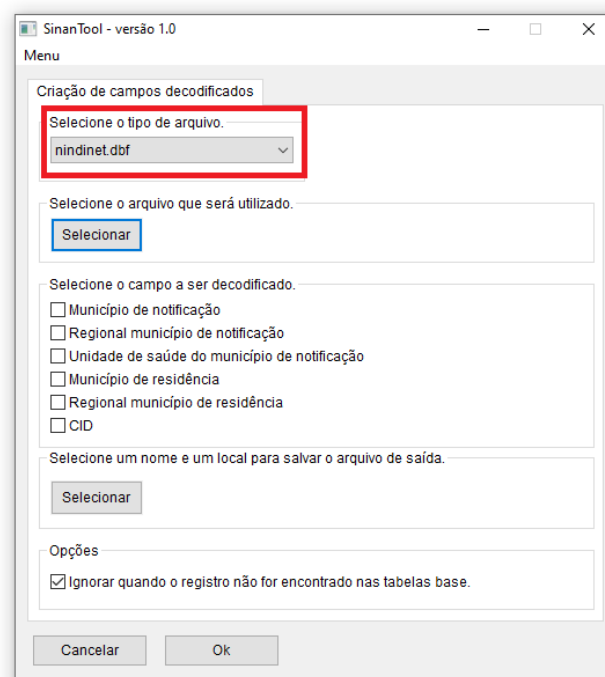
SinanTool - versão 1.0

Menu

Criação de campos decodificados

Selecione o tipo de arquivo.

nindinet.dbf

Selecione o arquivo que será utilizado.

Selecionar

Selecione o campo a ser decodificado.

☐ Município de notificação
☐ Regional município de notificação
☐ Unidade de saúde do município de notificação
☐ Município de residência
☐ Regional município de residência
☐ CID

Selecione um nome e um local para salvar o arquivo de saída.

Selecionar

Opções

☑ Ignorar quando o registro não for encontrado nas tabelas base.

Cancelar

Ok